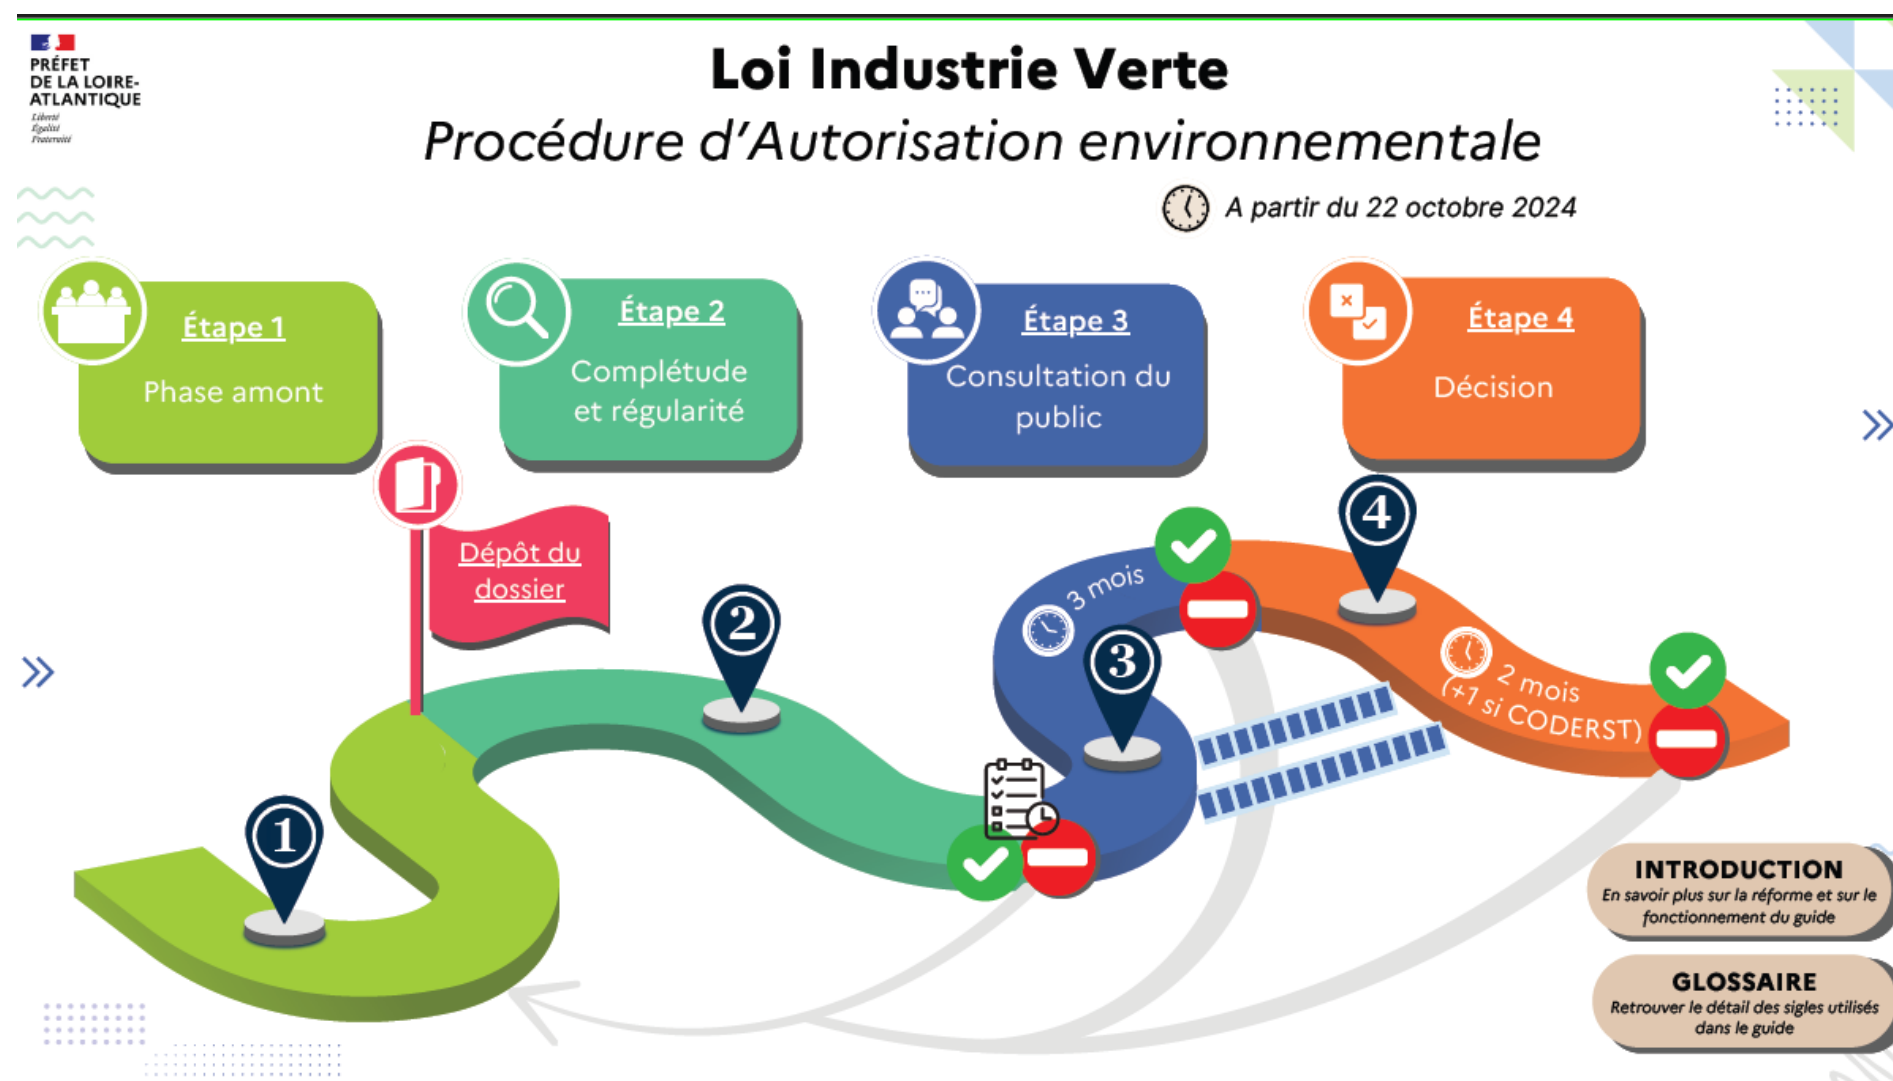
PRÉFET DE LA LOIRE-ATLANTIQUE
Liberté
Égalité
Fraternité

Loi Industrie Verte
Procédure d'Autorisation environnementale

A partir du 22 octobre 2024

Étape 1
Phase amont

Étape 2
Complétude et régularité

Étape 3
Consultation du public

Étape 4
Décision

Dépôt du dossier

1
2
3
4

3 mois

2 mois
(+1 si CODERST)

INTRODUCTION
En savoir plus sur la réforme et sur le fonctionnement du guide

GLOSSAIRE
Retrouver le détail des sigles utilisés dans le guide